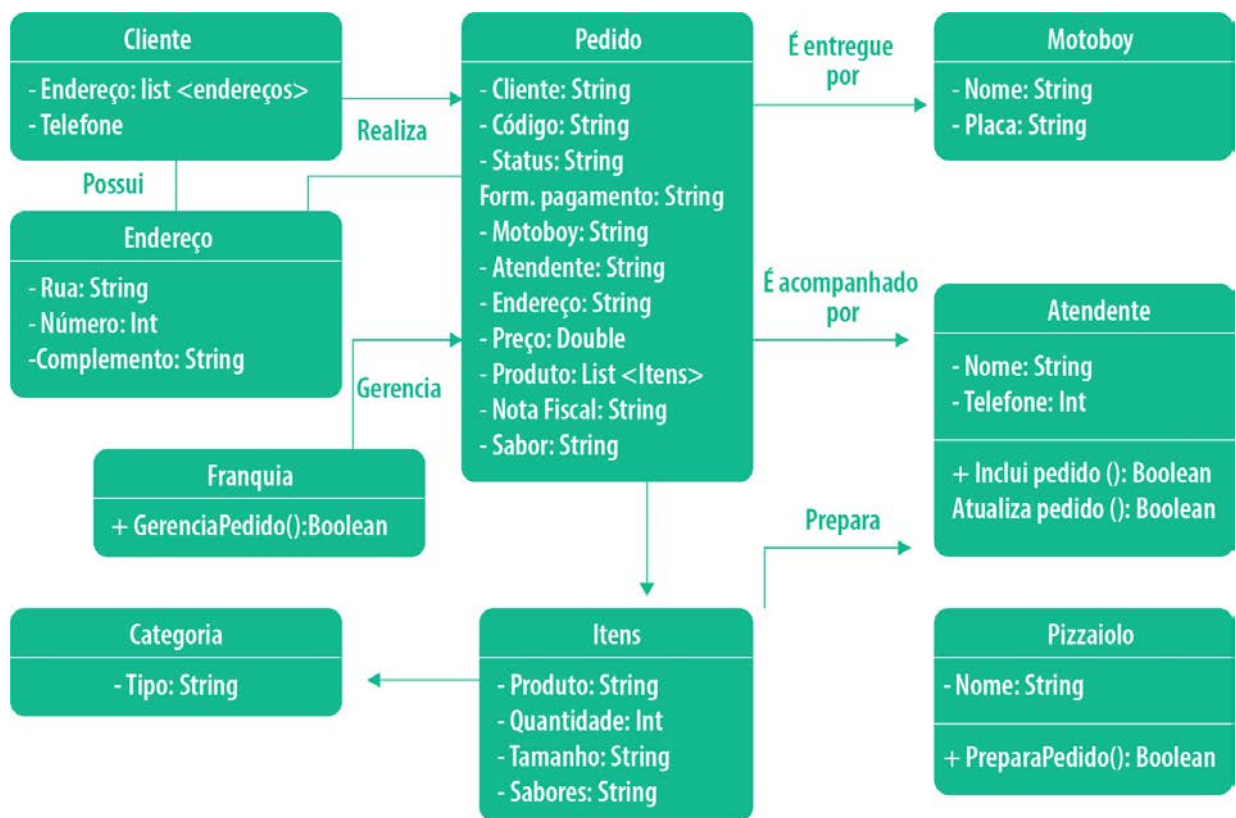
Cliente
- Endereço: list <endereços>
- Telefone

Realiza

Pedido
- Cliente: String
- Código: String
- Status: String
Form. pagamento: String
- Motoboy: String
- Atendente: String
- Endereço: String
- Preço: Double
- Produto: List <Itens>
- Nota Fiscal: String
- Sabor: String

É entregue por

Motoboy
- Nome: String
- Placa: String

Possui

Endereço
- Rua: String
- Número: Int
-Complemento: String

É acompanhado por

Atendente
- Nome: String
- Telefone: Int
+ Inclui pedido (): Boolean
Atualiza pedido (): Boolean

Gerencia

Franquia
+ GerenciaPedido():Boolean

Prepara

Categoria
- Tipo: String

Itens
- Produto: String
- Quantidade: Int
- Tamanho: String
- Sabores: String

Pizzaiolo
- Nome: String
+ PreparaPedido(): Boolean